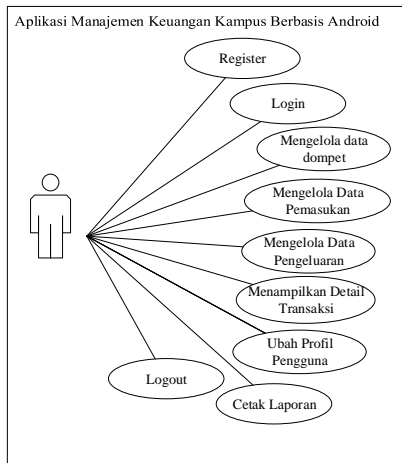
Aplikasi Manajemen Keuangan Kampus Berbasis Android

Register

Login

Mengelola data dompet

Mengelola Data Pemasukan

Mengelola Data Pengeluaran

Menampilkan Detail Transaksi

Ubah Profil Pengguna

Logout

Cetak Laporan